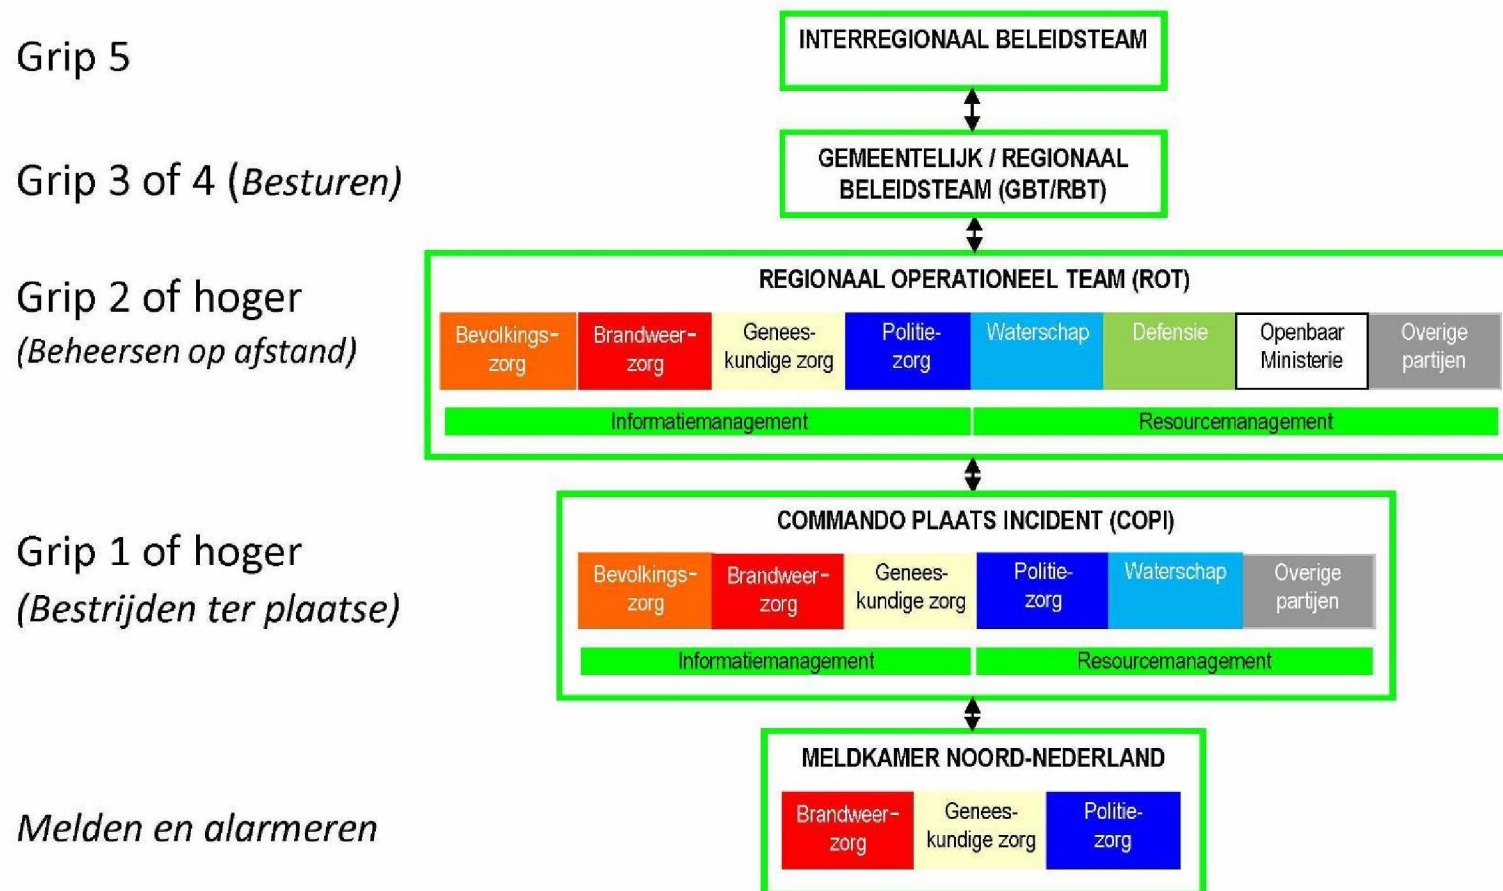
Grip 5

INTERREGIONAAL BELEIDSTEAM

Grip 3 of 4 (*Besturen*)

GEMEENTELIJK / REGIONAAL BELEIDSTEAM (GBT/RBT)

Grip 2 of hoger
(*Beheersen op afstand*)

REGIONAAL OPERATIONEEL TEAM (ROT)

| Bevolkingszorg | Brandweerzorg | Geneeskundige zorg | Politiezorg | Waterschap | Defensie | Openbaar Ministerie | Overige partijen |
|---|---|---|---|---|---|---|---|

Informatiemanagement
Resourcemanagement

Grip 1 of hoger
(*Bestrijden ter plaatse*)

COMMANDO PLAATS INCIDENT (COPI)

| Bevolkingszorg | Brandweerzorg | Geneeskundige zorg | Politiezorg | Waterschap | Overige partijen |
|---|---|---|---|---|---|

Informatiemanagement
Resourcemanagement

*Melden en alarmeren*

MELDKAMER NOORD-NEDERLAND

| Brandweerzorg | Geneeskundige zorg | Politiezorg |
|---|---|---|